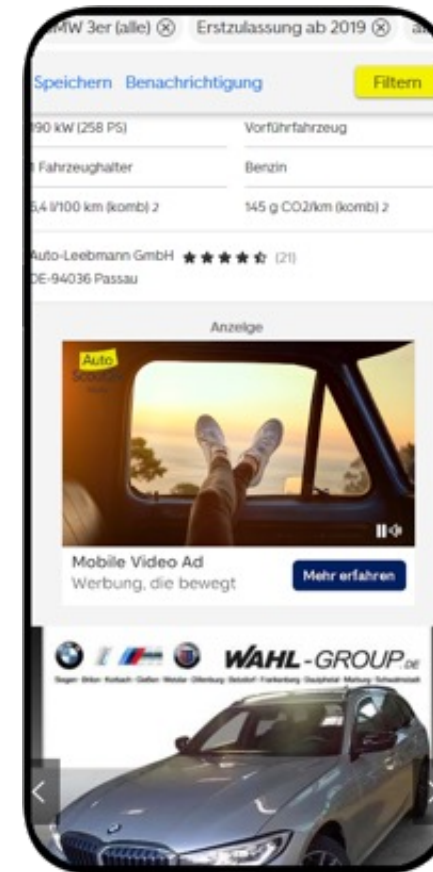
MW 3er (alle) ⊗ Erstzulassung ab 2019 ⊗ a

Speichern Benachrichtigung Filtern

90 kW (258 PS)

Vorführfahrzeug

Fahrzeughalter

Benzin

6,4 l/100 km (komb) 2

145 g CO2/km (komb) 2

Auto-Leebmann GmbH ★★★★☆ (21)
DE-94036 Passau

Anzeige

Auto
Scout24

Mobile Video Ad
Werbung, die bewegt

Mehr erfahren

WAHL-GROUP.DE

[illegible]